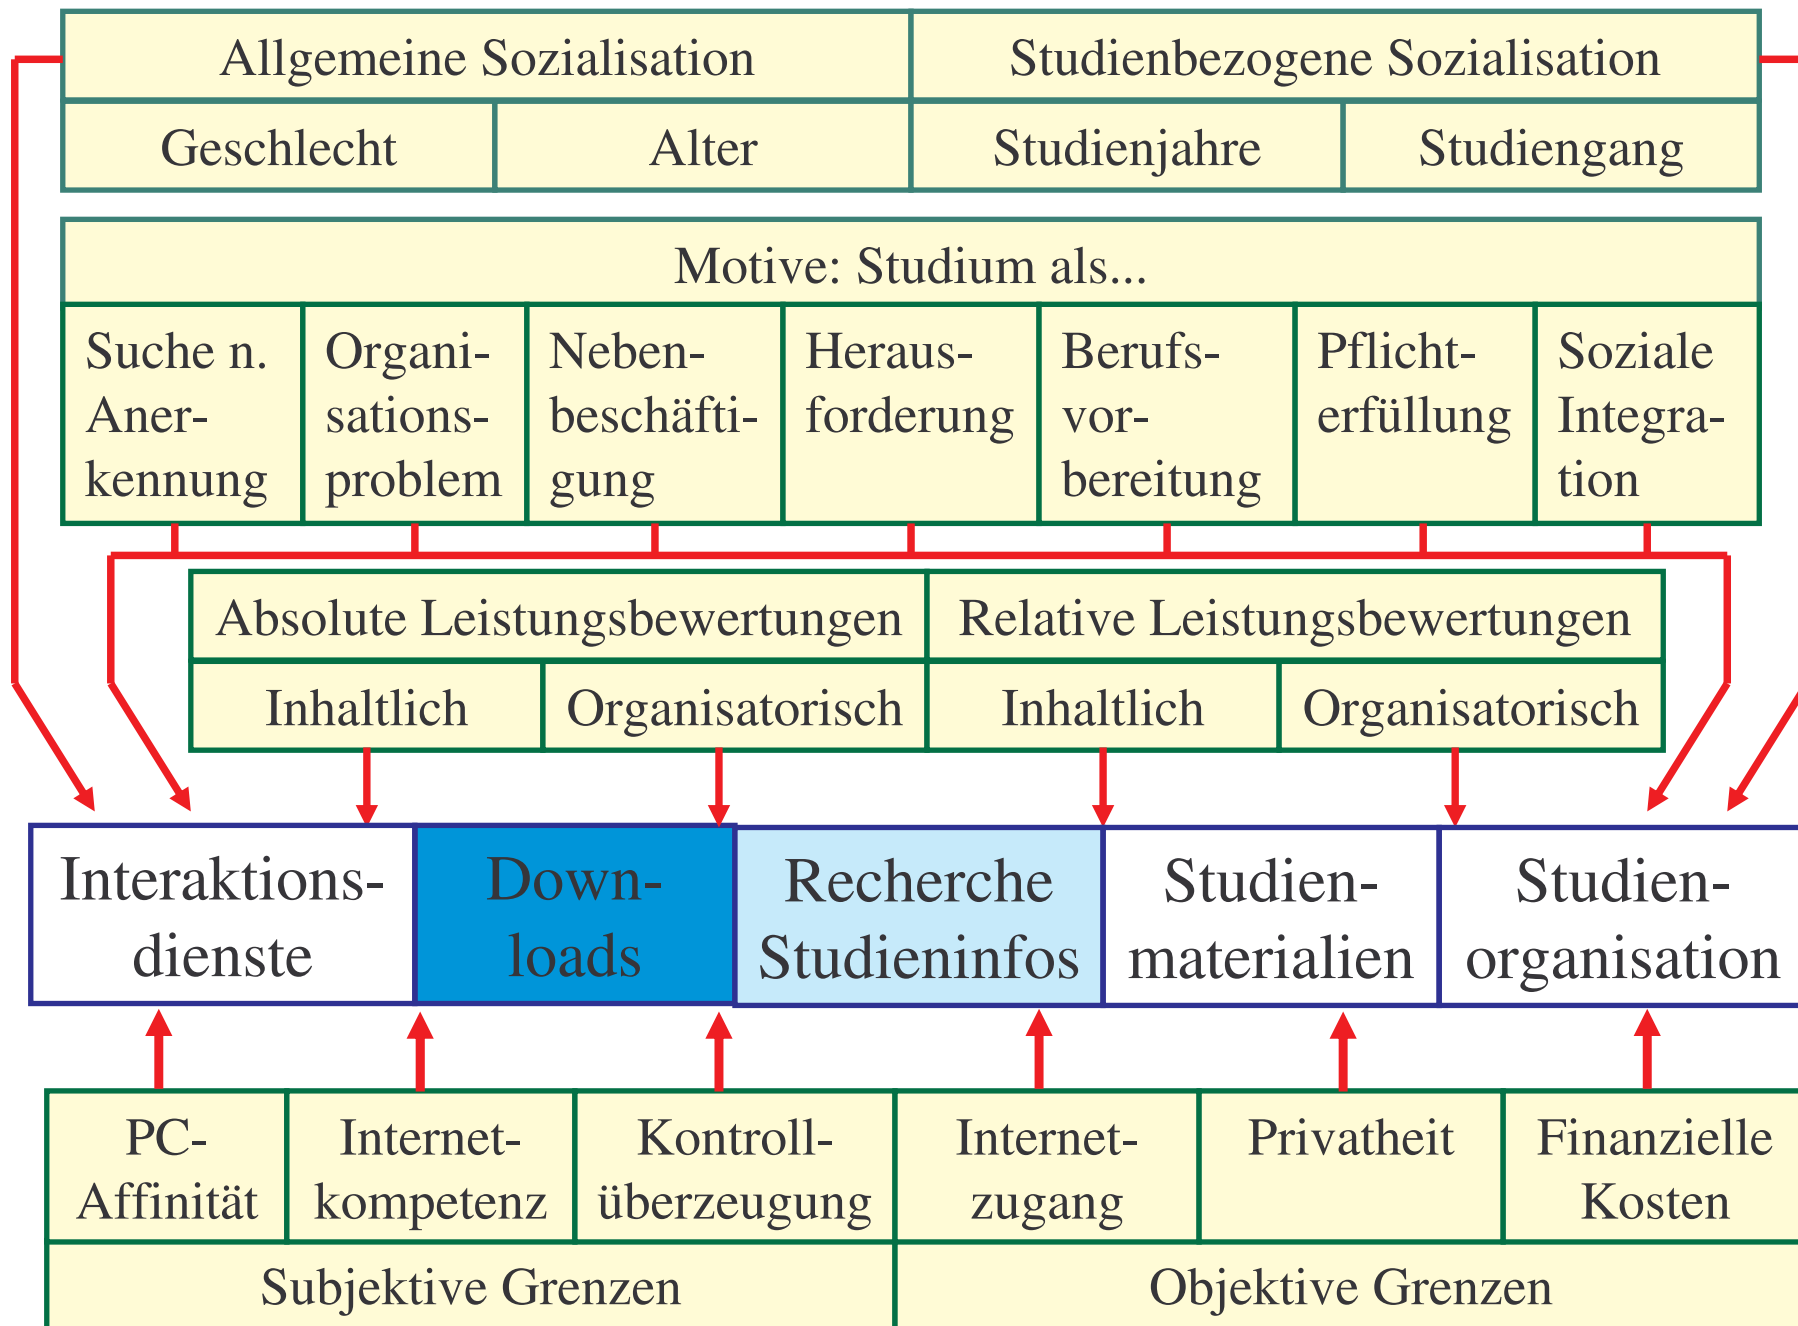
Allgemeine Sozialisation | Studienbezogene Sozialisation

Geschlecht | Alter | Studienjahre | Studiengang

Motive: Studium als...

Suche n. Anerkennung | Organisationsproblem | Nebenbeschäftigung | Herausforderung | Berufsvorbereitung | Pflichterfüllung | Soziale Integration

Absolute Leistungsbewertungen | Relative Leistungsbewertungen

Inhaltlich | Organisatorisch | Inhaltlich | Organisatorisch

Interaktionsdienste | Downloads | Recherche Studieninfos | Studienmaterialien | Studienorganisation

PC-Affinität | Internetkompetenz | Kontrollüberzeugung | Internetzugang | Privatheit | Finanzielle Kosten

Subjektive Grenzen | Objektive Grenzen